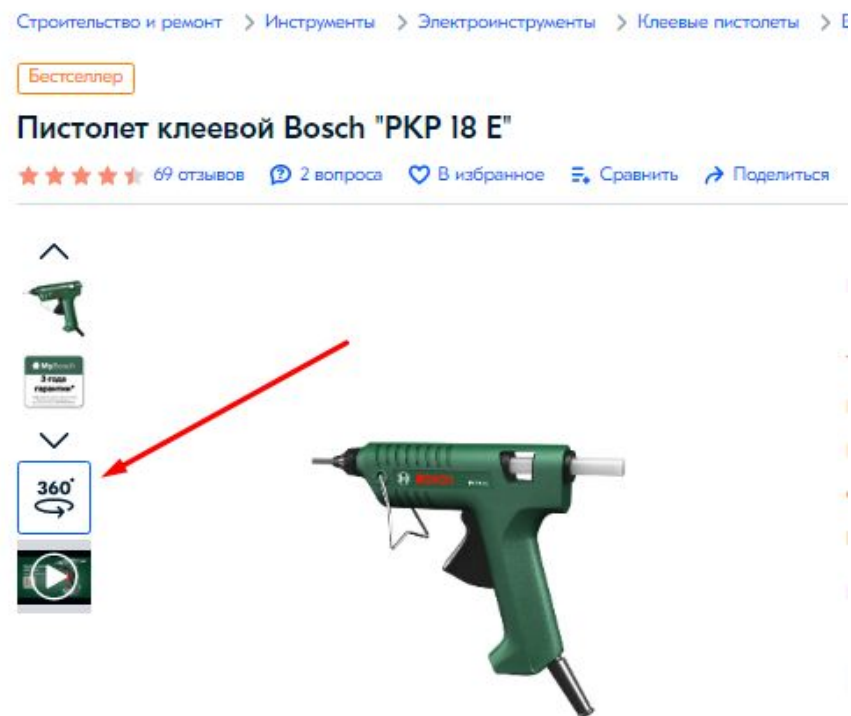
Строительство и ремонт > Инструменты > Электроинструменты > Клеевые пистолеты > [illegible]

Бестселлер

Пистолет клеевой Bosch "PKP 18 E"

69 отзывов 2 вопроса В избранное Сравнить Поделиться

MyBosch
3 года гарантии*

360°

BOSCH